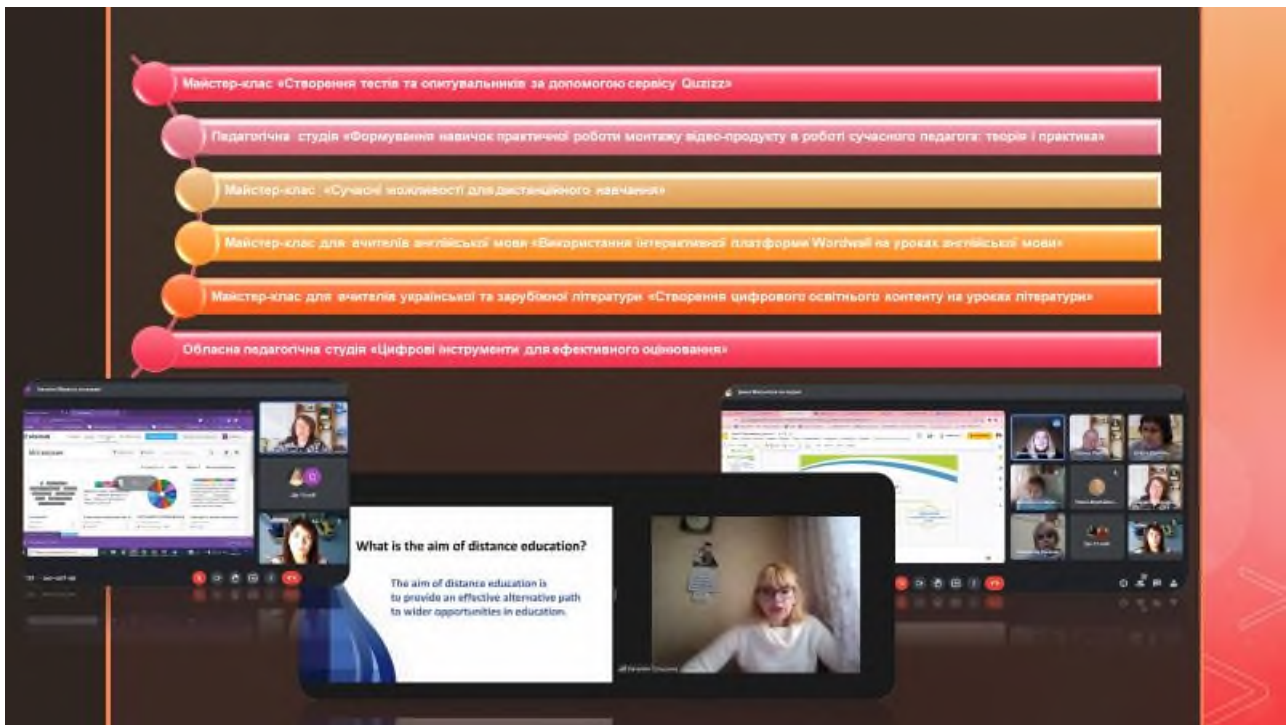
Майстер-клас «Створення тестів та опитувальників за допомогою сервісу Quzizz»

Педагогічна студія «Формування навичок практичної роботи монтажу відео-продукту в роботі сучасного педагога: теорія і практика»

Майстер-клас «Сучасні можливості для дистанційного навчання»

Майстер-клас для вчителів англійської мови «Використання інтерактивної платформи Wordwall на уроках англійської мови»

Майстер-клас для вчителів української та зарубіжної літератури «Створення цифрового освітнього контенту на уроках літератури»

Обласна педагогічна студія «Цифрові інструменти для ефективного оцінювання»

What is the aim of distance education?

The aim of distance education is to provide an effective alternative path to wider opportunities in education.